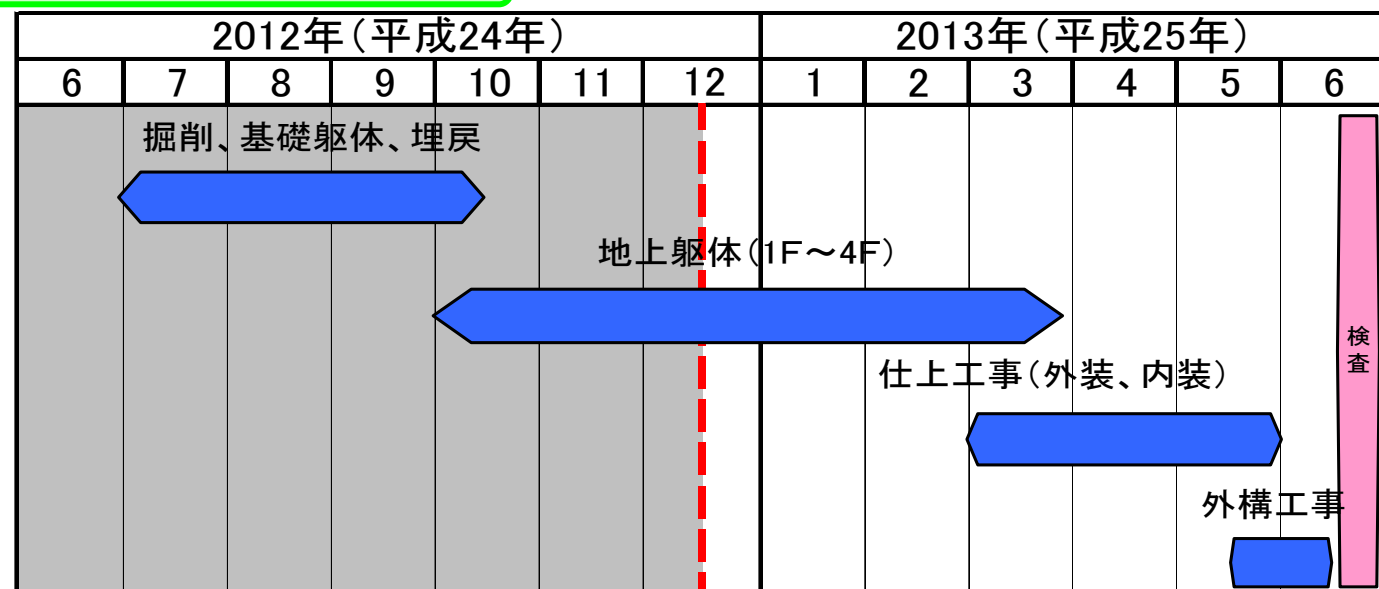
| 2012年（平成24年） | | | | | | | 2013年（平成25年） | | | | | |
|---|---|---|---|---|---|---|---|---|---|---|---|---|
| 6 | 7 | 8 | 9 | 10 | 11 | 12 | 1 | 2 | 3 | 4 | 5 | 6 |

掘削、基礎躯体、埋戻

地上躯体（1F～4F）

仕上工事（外装、内装）

外構工事

検査